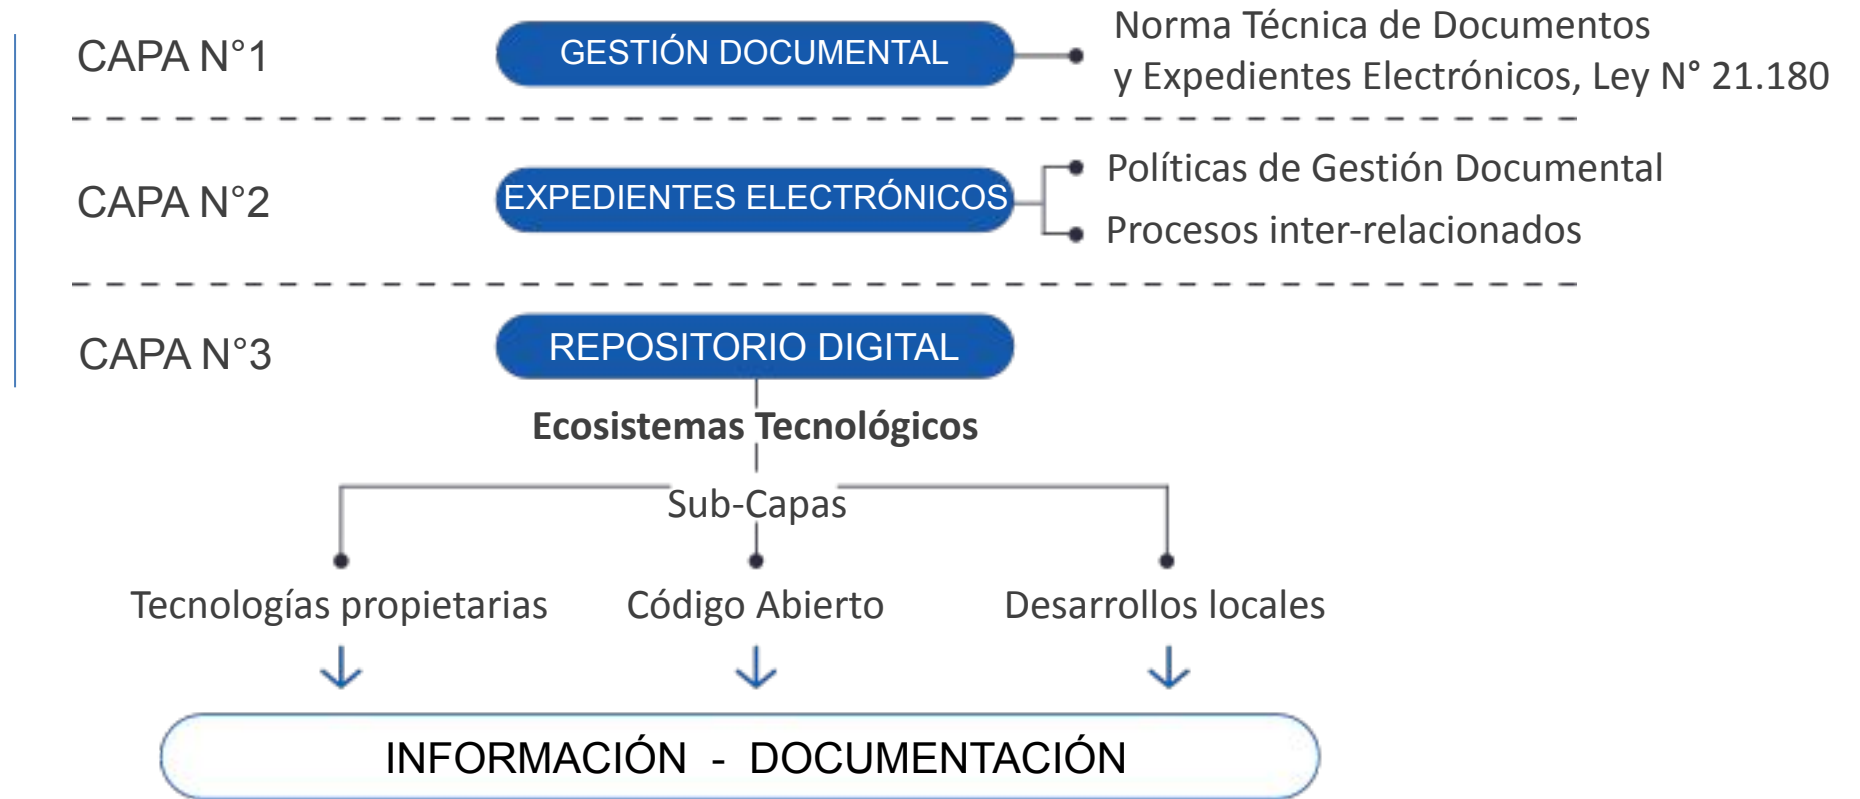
CAPA N°1

GESTIÓN DOCUMENTAL

Norma Técnica de Documentos y Expedientes Electrónicos, Ley N° 21.180

CAPA N°2

EXPEDIENTES ELECTRÓNICOS

Políticas de Gestión Documental

Procesos inter-relacionados

CAPA N°3

REPOSITORIO DIGITAL

Ecosistemas Tecnológicos

Sub-Capas

Tecnologías propietarias

Código Abierto

Desarrollos locales

INFORMACIÓN - DOCUMENTACIÓN